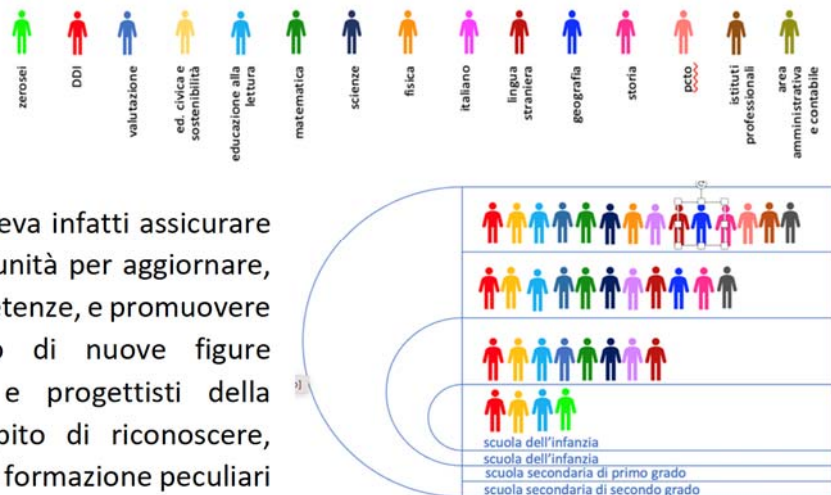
zerosei

DDI

valutazione

ed. civica e sostenibilità

educazione alla lettura

matematica

scienze

fisica

italiano

lingua straniera

geografia

storia

pcto

istituti professionali

area amministrativa e contabile

eva infatti assicurare unità per aggiornare, tenze, e promuovere o di nuove figure e progettisti della pito di riconoscere, formazione peculiari

scuola dell'infanzia
scuola dell'infanzia
scuola secondaria di primo grado
scuola secondaria di secondo grado